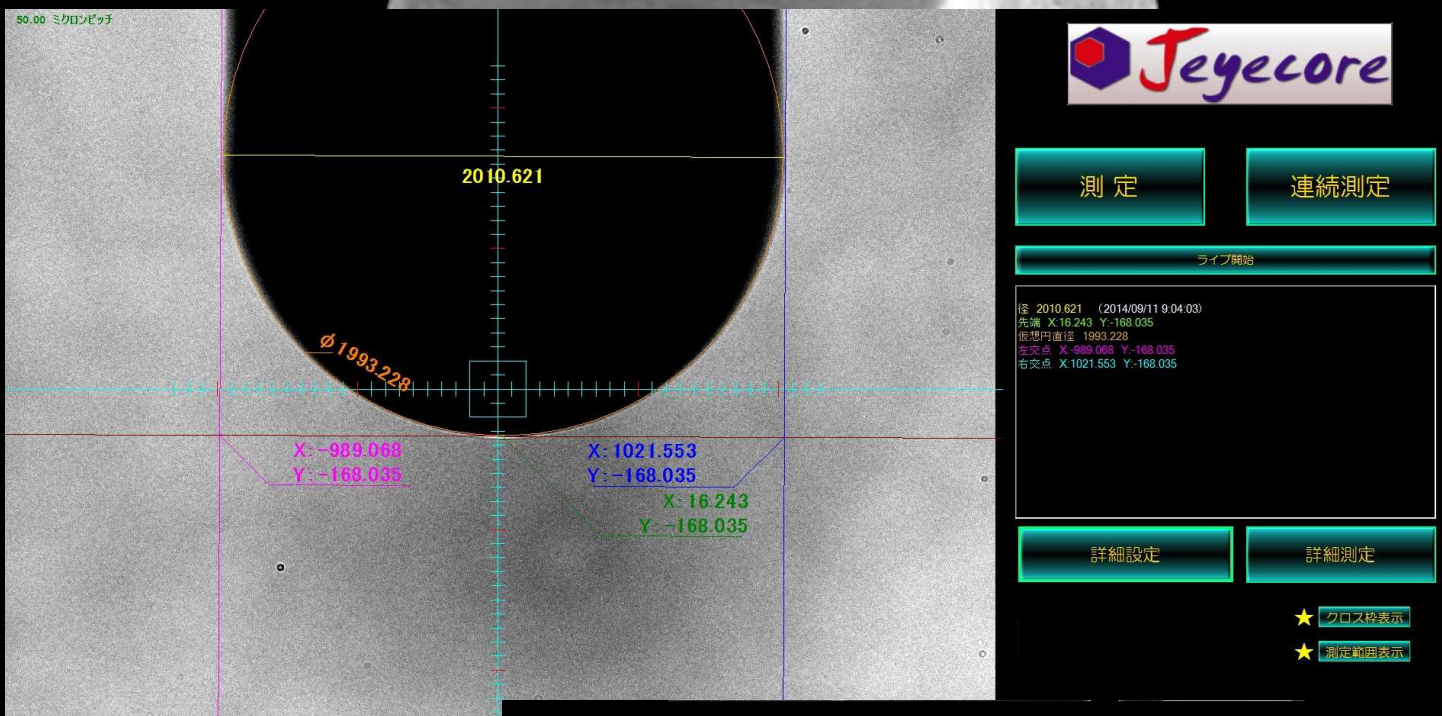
50.00 ミクロンピッチ

2010.621

ϕ1993.228

X: -989.068
Y: -168.035

X: 1021.553
Y: -168.035

X: 16.243
Y: -168.035

Jeyecore

測 定

連続測定

ライブ開始

径 2010.621 (2014/09/11 9:04:03)
先端 X:16.243 Y:-168.035
仮想円直径 1993.228
左交点 X:-989.068 Y:-168.035
右交点 X:1021.553 Y:-168.035

詳細設定

詳細測定

★ クロス枠表示

★ 測定範囲表示